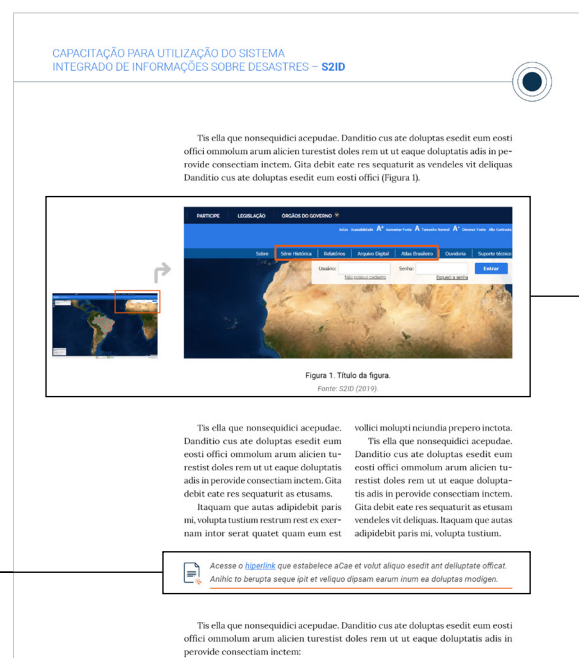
CAPACITAÇÃO PARA UTILIZAÇÃO DO SISTEMA INTEGRADO DE INFORMAÇÕES SOBRE DESASTRES – S2ID

Tis ella que nonsequidici acepudae. Danditio cus ate doluptas esedit eum eosti offici ommolum arum alicien turestist doles rem ut ut eaque doluptatis adis in perovide consectiam inctem. Gita debit eate res sequaturit as vendeles vit deliquas Danditio cus ate doluptas esedit eum eosti offici (Figura 1).

PARTICIPE LEGISLAÇÃO ÓRGÃOS DO GOVERNO

Sobre Série Histórica Relatórios Arquivo Digital Atlas Brasileiro Ouvidoria Suporte técnico

Usuário: Senha: Entrar

Figura 1. Título da figura.
Fonte: S2ID (2019).

Tis ella que nonsequidici acepudae. Danditio cus ate doluptas esedit eum eosti offici ommolum arum alicien turestist doles rem ut ut eaque doluptatis adis in perovide consectiam inctem. Gita debit eate res sequaturit as etusams.

Itaquam que autas adipidebit paris mi, volupta tustium restrum rest ex exernam intor serat quatet quam eum est vollici molupti nciundia prepero inctota.

Tis ella que nonsequidici acepudae. Danditio cus ate doluptas esedit eum eosti offici ommolum arum alicien turestist doles rem ut ut eaque doluptatis adis in perovide consectiam inctem. Gita debit eate res sequaturit as etusam vendeles vit deliquas. Itaquam que autas adipidebit paris mi, volupta tustium.

Acesse o hiperlink que estabelece aCae et volut aliquo esedit ant deliuptate officat. Anihic to berupta seque ipit et veliquo dipsam earum inum ea doluptas modigen.

Tis ella que nonsequidici acepudae. Danditio cus ate doluptas esedit eum eosti offici ommolum arum alicien turestist doles rem ut ut eaque doluptatis adis in perovide consectiam inctem: